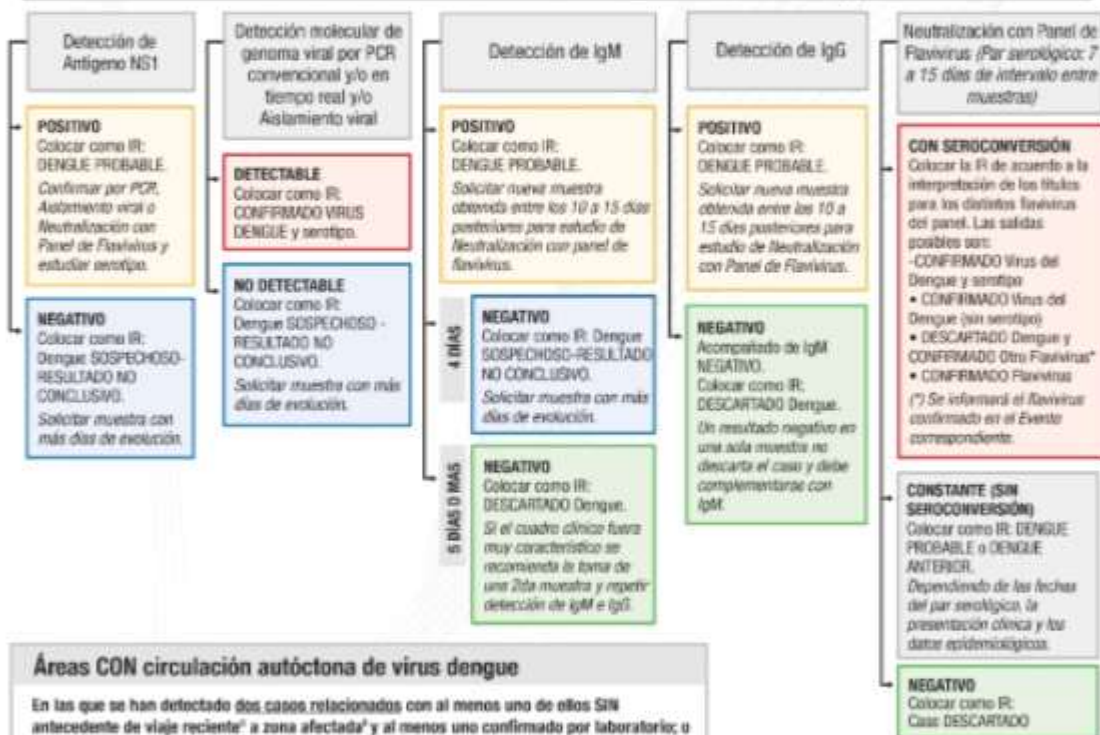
Detección de Antígeno NS1

POSITIVO
Colocar como IR: DENGUE PROBABLE.
Confirmar por PCR, Aislamiento viral o Neutralización con Panel de Flavivirus y estudiar serotipo.

NEGATIVO
Colocar como IR: Dengue SOSPECHOSO-RESULTADO NO CONCLUSIVO.
Solicitar muestra con más días de evolución.

Detección molecular de genoma viral por PCR convencional y/o en tiempo real y/o Aislamiento viral

DETECTABLE
Colocar como IR: CONFIRMADO VIRUS DENGUE y serotipo.

NO DETECTABLE
Colocar como IR: Dengue SOSPECHOSO - RESULTADO NO CONCLUSIVO.
Solicitar muestra con más días de evolución.

Detección de IgM

POSITIVO
Colocar como IR: DENGUE PROBABLE.
Solicitar nueva muestra obtenida entre los 10 a 15 días posteriores para estudio de Neutralización con panel de flavivirus.

4 DÍAS

NEGATIVO
Colocar como IR: Dengue SOSPECHOSO-RESULTADO NO CONCLUSIVO.
Solicitar muestra con más días de evolución.

5 DÍAS O MÁS

NEGATIVO
Colocar como IR: DESCARTADO Dengue.
Si el cuadro clínico fuera muy característico se recomienda la toma de una 2da muestra y repetir detección de IgM e IgG.

Detección de IgG

POSITIVO
Colocar como IR: DENGUE PROBABLE.
Solicitar nueva muestra obtenida entre los 10 a 15 días posteriores para estudio de Neutralización con Panel de Flavivirus.

NEGATIVO
Acompañado de IgM NEGATIVO.
Colocar como IR: DESCARTADO Dengue.
Un resultado negativo en una sola muestra no descarta el caso y debe complementarse con IgM.

Neutralización con Panel de Flavivirus (Par serológico: 7 a 15 días de intervalo entre muestras)

CON SEROCONVERSIÓN
Colocar la IR de acuerdo a la interpretación de los títulos para los distintos flavivirus del panel. Las salidas posibles son:
-CONFIRMADO Virus del Dengue y serotipo
• CONFIRMADO Virus del Dengue (sin serotipo)
• DESCARTADO Dengue y CONFIRMADO Otro Flavivirus*
• CONFIRMADO Flavivirus
(*) Se informará el flavivirus confirmado en el Evento correspondiente.

CONSTANTE (SIN SEROCONVERSIÓN)
Colocar como IR: DENGUE PROBABLE o DENGUE ANTERIOR.
Dependiendo de las fechas del par serológico, la presentación clínica y los datos epidemiológicos.

NEGATIVO
Colocar como IR: Caso DESCARTADO

Áreas CON circulación autóctona de virus dengue

En las que se han detectado dos casos relacionados con al menos uno de ellos SIN antecedente de viaje reciente¹ a zona afectada² y al menos uno confirmado por laboratorio; o